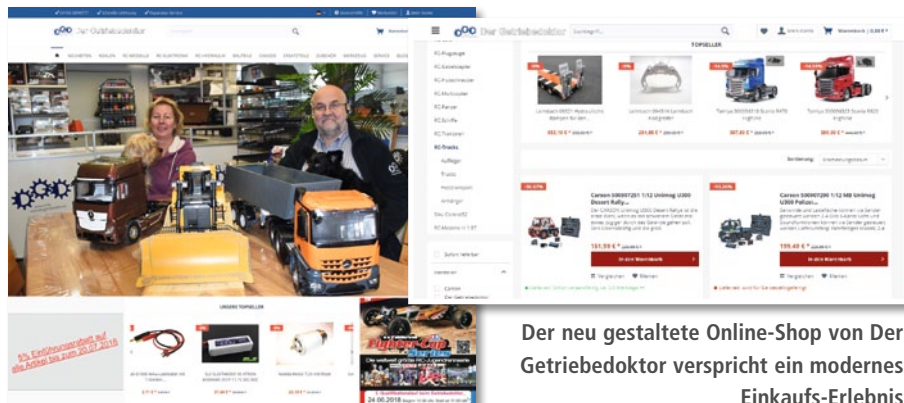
Der Getriebedoktor

TOPSELLER

RC-Flugzeuge
RC-Fahrzeuge
RC-Hubschrauber
RC-Multicopter
RC-Panzer
RC-Schiffe
RC-Traktoren
RC-Trucks
Auflieger
Trucks
Aufbausatz
Anhänger
Sonstiges
RC-Modelle 1:87

Sofort lieferbar

Carson 500907201 1:12 Unimog U300 Desert Rally...

151,99 €

In den Warenkorb

Carson 500907200 1:12 MB Unimog U300 Polizei...

199,40 €

In den Warenkorb

Vergleichen
Merken

UNSERE TOPSELLER

5% Einführungsrabatt auf alle Artikel bis zum 20.07.2018

In den Warenkorb

Der neu gestaltete Online-Shop von Der Getriebedoktor verspricht ein modernes Einkaufs-Erlebnis